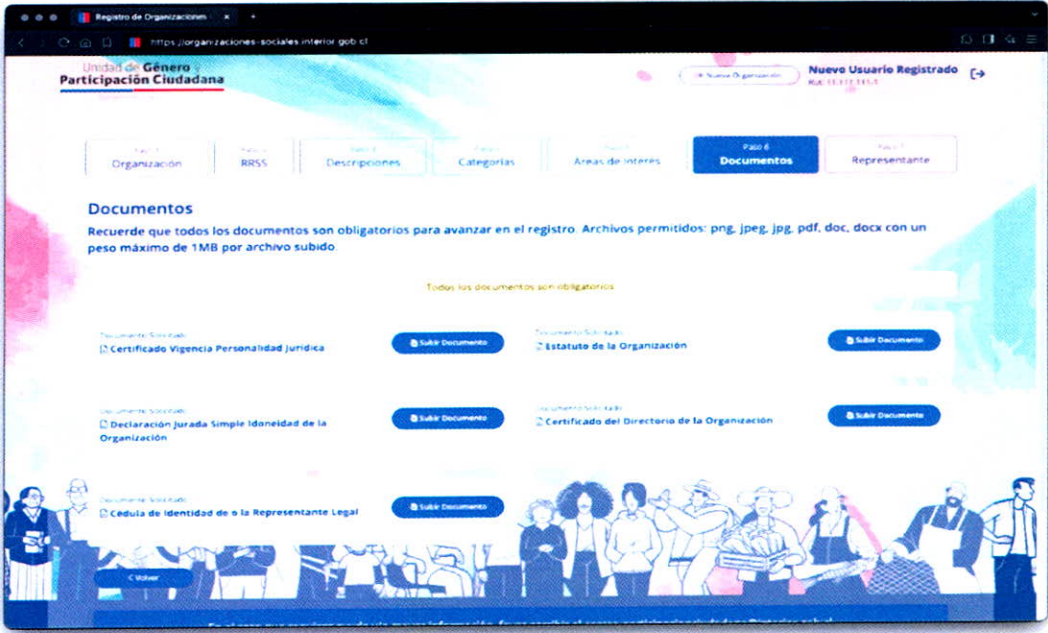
Registro de Organizacion ×

https://organizaciones-sociales.interior.gob.cl

Unidad de Género y Participación Ciudadana

+ Nueva Organización

Nuevo Usuario Registrado
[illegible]

Paso 1
Organización

Paso 2
RRSS

Paso 3
Descripciones

Paso 4
Categorías

Paso 5
Áreas de interés

Paso 6
Documentos

Paso 7
Representante

Documentos

Recuerde que todos los documentos son obligatorios para avanzar en el registro. Archivos permitidos: png, jpeg, jpg, pdf, doc, docx con un peso máximo de 1MB por archivo subido.

Todos los documentos son obligatorios

Documento Solicitado
Certificado Vigencia Personalidad Jurídica

Subir Documento

Documento Solicitado
Estatuto de la Organización

Subir Documento

Documento Solicitado
Declaración Jurada Simple Idoneidad de la Organización

Subir Documento

Documento Solicitado
Certificado del Directorio de la Organización

Subir Documento

Documento Solicitado
Cédula de Identidad de o la Representante Legal

Subir Documento

< Volver

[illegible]